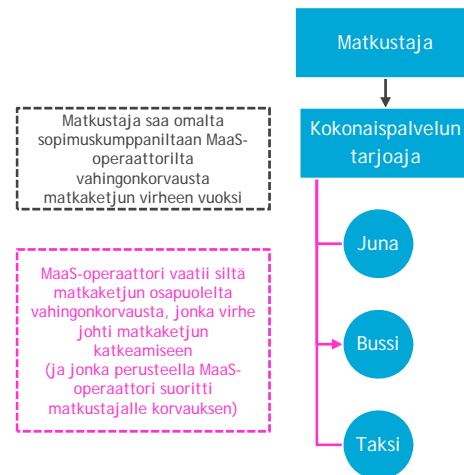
Matkustaja

Kokonaispalvelun tarjoaja

Matkustaja saa omalta sopimuskumppaniltaan MaaS-operaattorilta vahingonkorvausta matkaketjun virheen vuoksi

MaaS-operaattori vaatii siltä matkaketjun osapuolelta vahingonkorvausta, jonka virhe johti matkaketjun katkeamiseen (ja jonka perusteella MaaS-operaattori suoritti matkustajalle korvauksen)

Juna

Bussi

Taksi